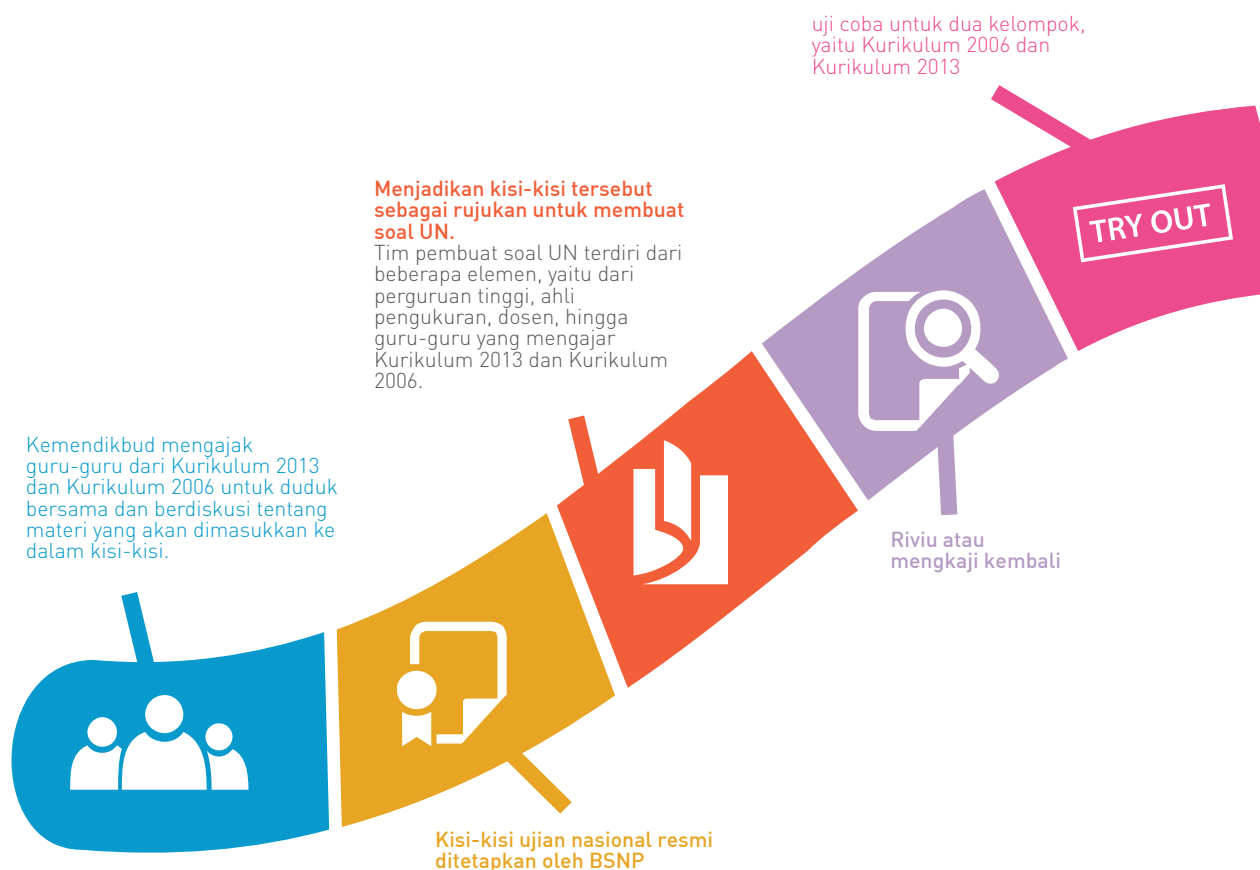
Kemendikbud mengajak guru-guru dari Kurikulum 2013 dan Kurikulum 2006 untuk duduk bersama dan berdiskusi tentang materi yang akan dimasukkan ke dalam kisi-kisi.

Kisi-kisi ujian nasional resmi ditetapkan oleh BSNP

Menjadikan kisi-kisi tersebut sebagai rujukan untuk membuat soal UN.
Tim pembuat soal UN terdiri dari beberapa elemen, yaitu dari perguruan tinggi, ahli pengukuran, dosen, hingga guru-guru yang mengajar Kurikulum 2013 dan Kurikulum 2006.

Riviu atau mengkaji kembali

uji coba untuk dua kelompok, yaitu Kurikulum 2006 dan Kurikulum 2013

TRY OUT